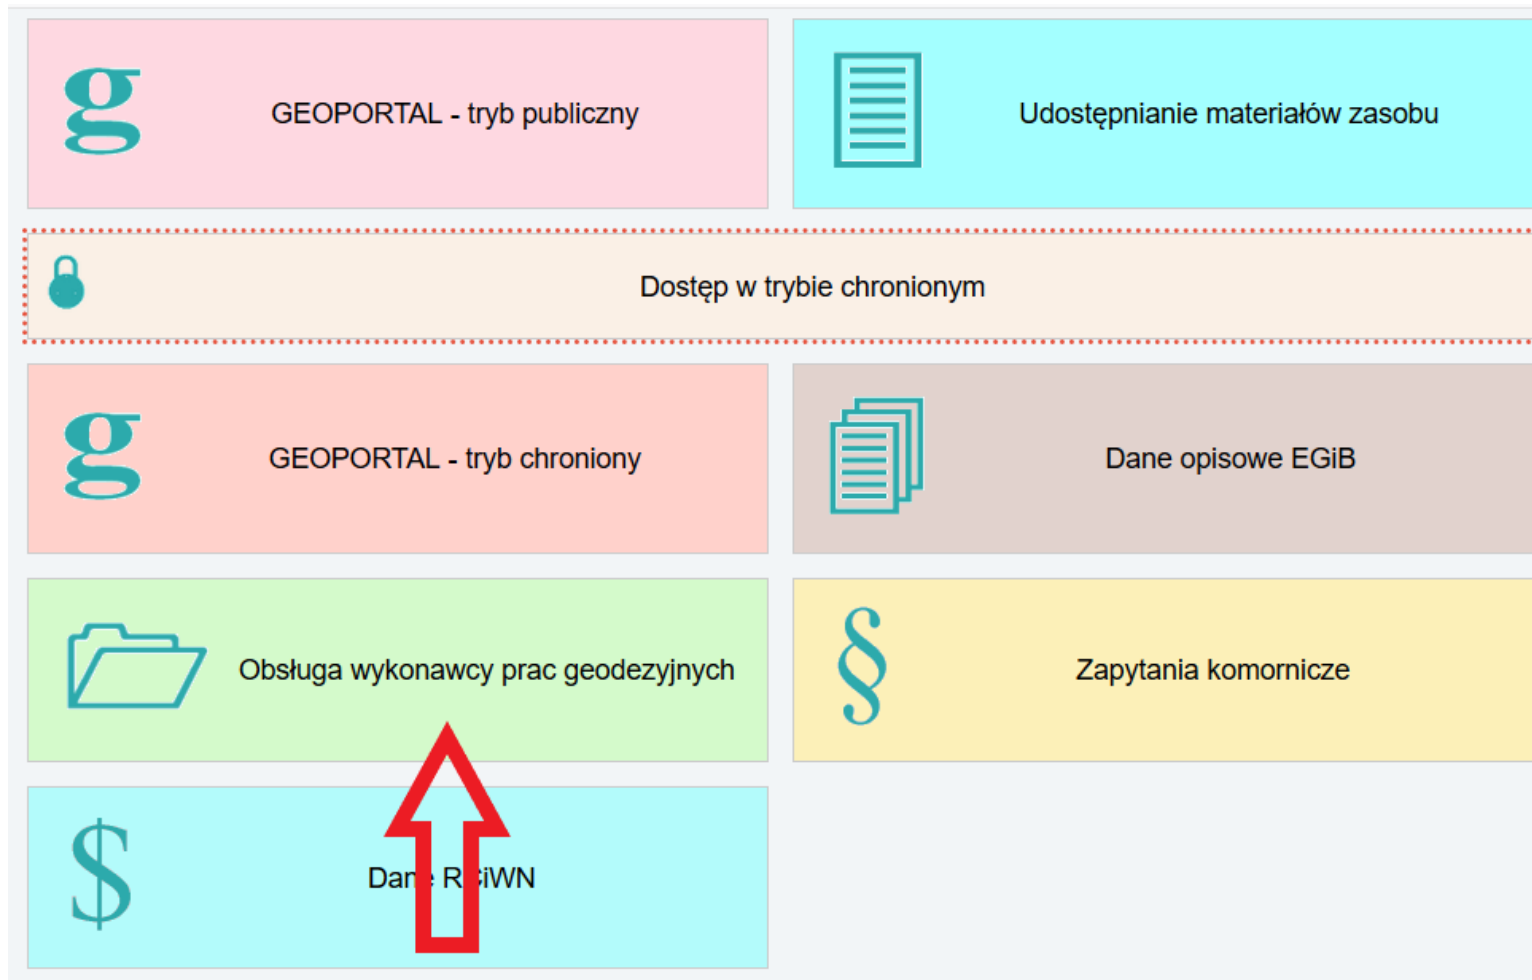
g GEOPORTAL - tryb publiczny

Udostępnianie materiałów zasobu

Dostęp w trybie chronionym

g GEOPORTAL - tryb chroniony

Dane opisowe EGiB

Obsługa wykonawcy prac geodezyjnych

§ Zapytania komornicze

$ Dan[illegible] R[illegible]iWN